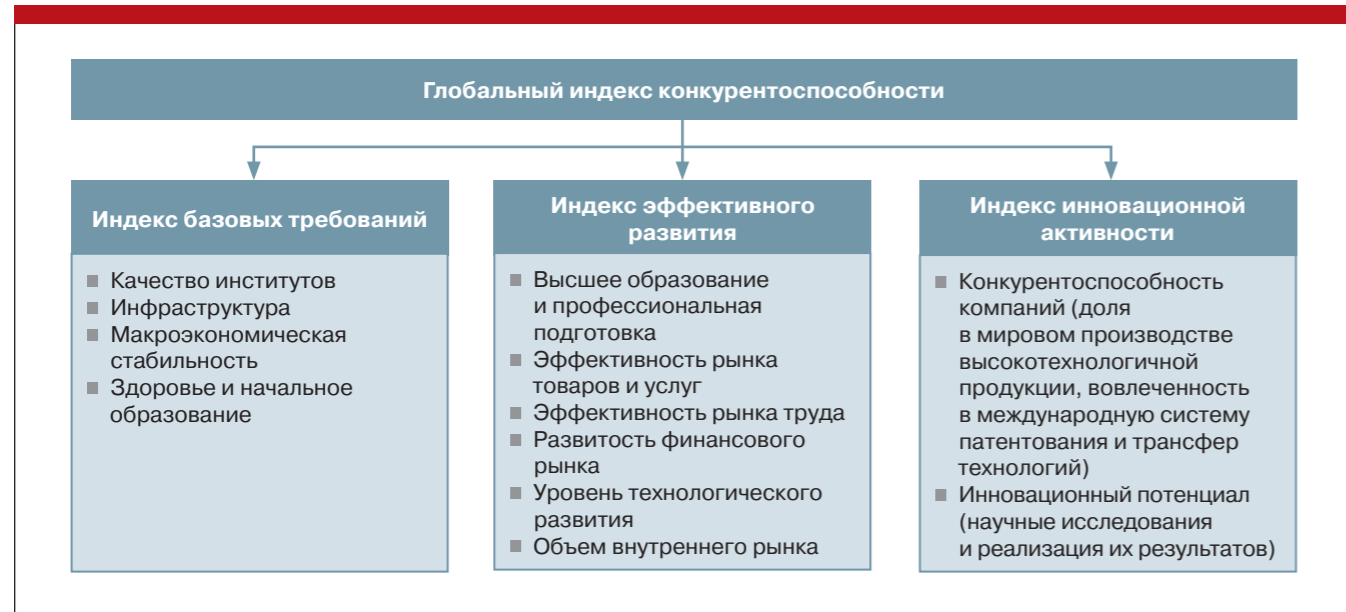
Глобальный индекс конкурентоспособности

Индекс базовых требований

Качество институтов
Инфраструктура
Макроэкономическая стабильность
Здоровье и начальное образование

Индекс эффективного развития

Высшее образование и профессиональная подготовка
Эффективность рынка товаров и услуг
Эффективность рынка труда
Развитость финансового рынка
Уровень технологического развития
Объем внутреннего рынка

Индекс инновационной активности

Конкурентоспособность компаний (доля в мировом производстве высокотехнологичной продукции, вовлеченность в международную систему патентования и трансфер технологий)
Инновационный потенциал (научные исследования и реализация их результатов)